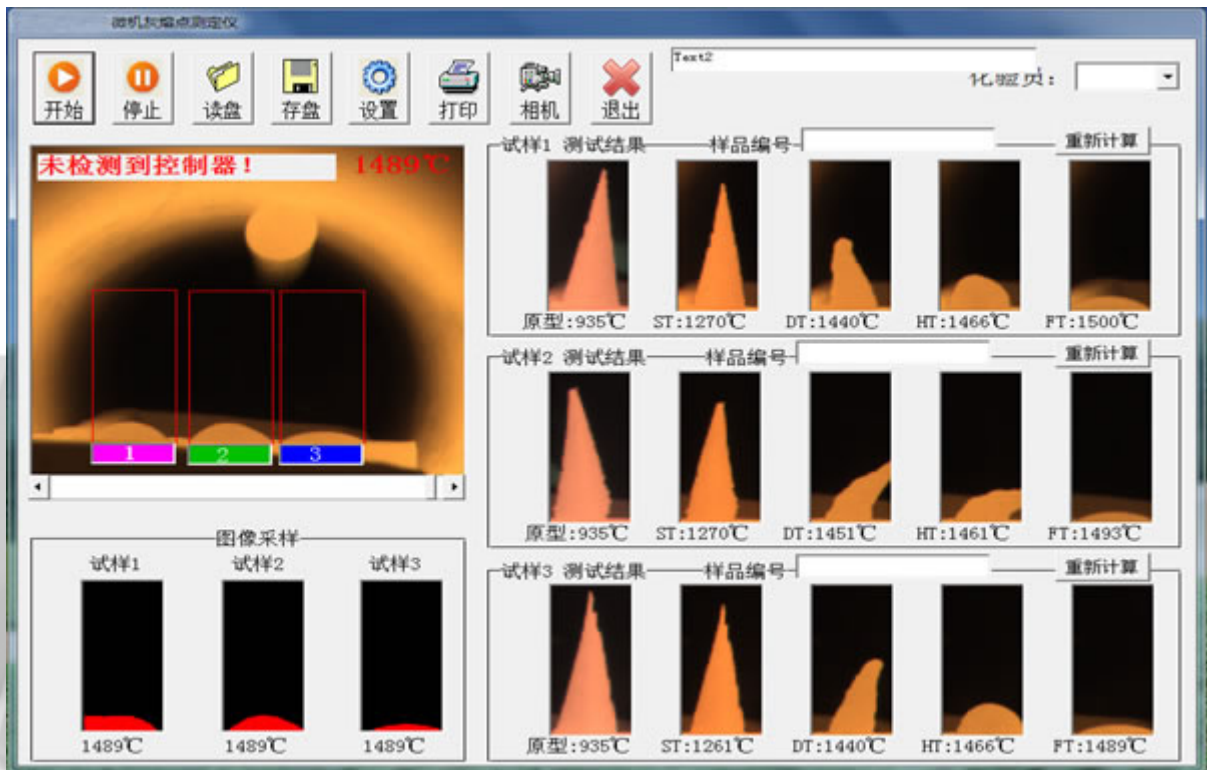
微机灰熔点测定仪

开始 停止 读盘 存盘 设置 打印 相机 退出

Text2

化验员：

未检测到控制器！ 1489℃

1 2 3

图像采样

试样1 试样2 试样3

1489℃ 1489℃ 1489℃

试样1 测试结果 样品编号 重新计算

原型:935℃ ST:1270℃ DT:1440℃ HT:1466℃ FT:1500℃

试样2 测试结果 样品编号 重新计算

原型:935℃ ST:1270℃ DT:1451℃ HT:1461℃ FT:1493℃

试样3 测试结果 样品编号 重新计算

原型:935℃ ST:1261℃ DT:1440℃ HT:1466℃ FT:1489℃